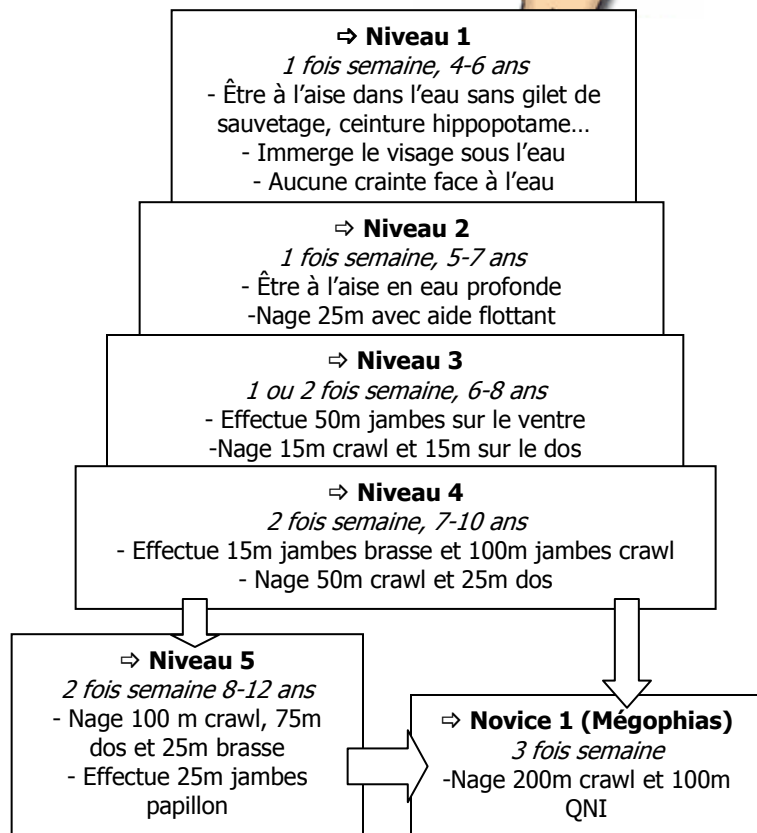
⇨ **Niveau 1**
*1 fois semaine, 4-6 ans*
- Être à l'aise dans l'eau sans gilet de sauvetage, ceinture hippopotame…
- Immerge le visage sous l'eau
- Aucune crainte face à l'eau

⇨ **Niveau 2**
*1 fois semaine, 5-7 ans*
- Être à l'aise en eau profonde
-Nage 25m avec aide flottant

⇨ **Niveau 3**
*1 ou 2 fois semaine, 6-8 ans*
- Effectue 50m jambes sur le ventre
-Nage 15m crawl et 15m sur le dos

⇨ **Niveau 4**
*2 fois semaine, 7-10 ans*
- Effectue 15m jambes brasse et 100m jambes crawl
- Nage 50m crawl et 25m dos

⇨ **Niveau 5**
*2 fois semaine 8-12 ans*
- Nage 100 m crawl, 75m dos et 25m brasse
- Effectue 25m jambes papillon

⇨ **Novice 1 (Mégophias)**
*3 fois semaine*
-Nage 200m crawl et 100m QNI